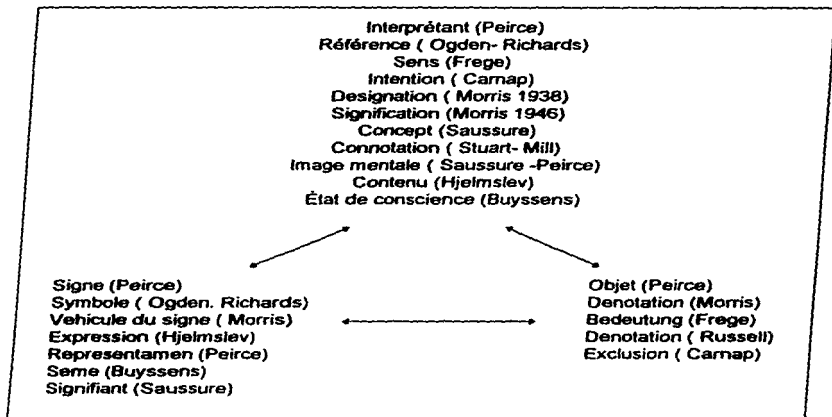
Interprétant (Peirce)
Référence ( Ogden- Richards)
Sens (Frege)
Intention ( Carnap)
Designation ( Morris 1938)
Signification (Morris 1946)
Concept (Saussure)
Connotation ( Stuart- Mill)
Image mentale ( Saussure -Peirce)
Contenu (Hjelmslev)
État de conscience (Buyssens)

Signe (Peirce)
Symbole ( Ogden. Richards)
Vehicule du signe ( Morris)
Expression (Hjelmslev)
Representamen (Peirce)
Seme (Buyssens)
Signifiant (Saussure)

Objet (Peirce)
Denotation (Morris)
Bedeutung (Frege)
Denotation ( Russell)
Exclusion ( Carnap)